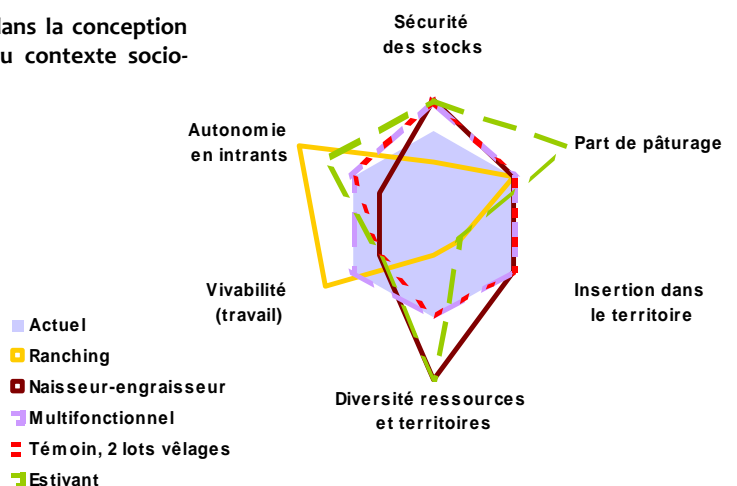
lans la conception
u contexte socio-

Sécurité des stocks

Part de pâturage

Insertion dans le territoire

Diversité ressources et territoires

Vivabilité (travail)

Autonomie en intrants

Actuel
Ranching
Naisseur-engraisseur
Multifonctionnel
Témoin, 2 lots vêlages
Estivant